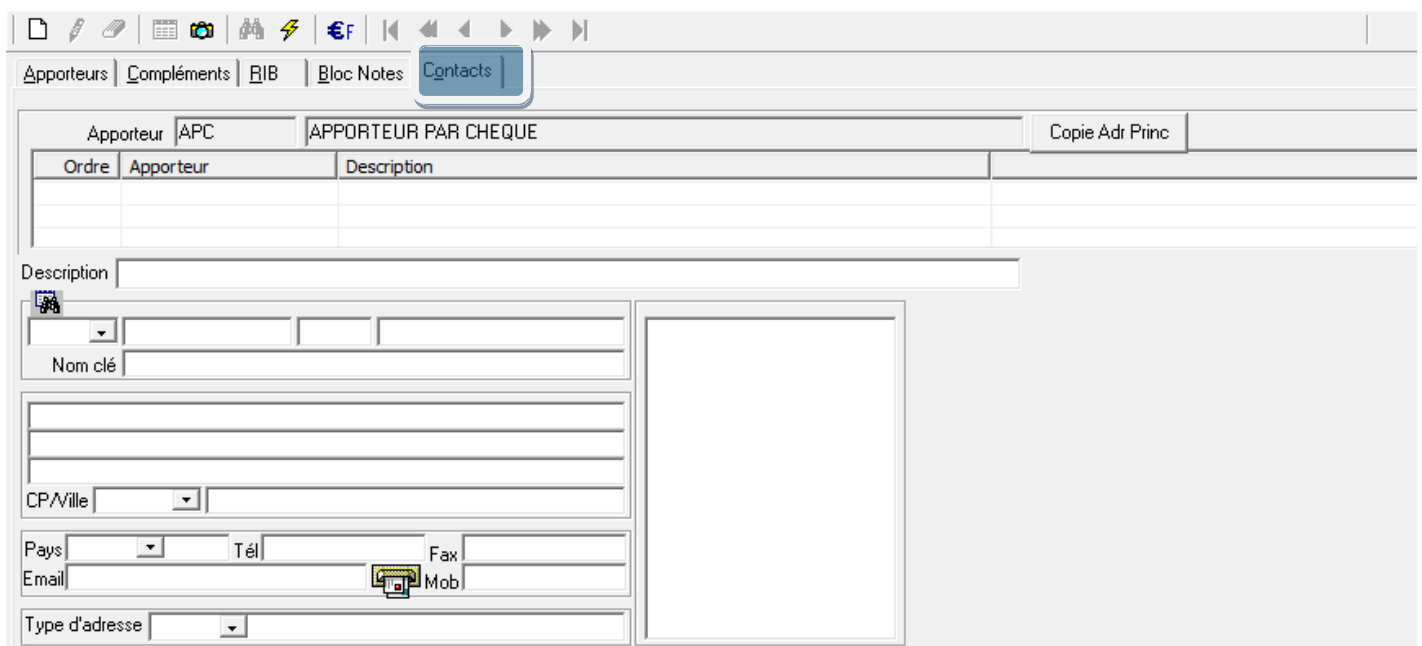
€F

Apporteurs | Compléments | RIB | Bloc Notes | Contacts

Apporteur APC APPORTEUR PAR CHEQUE Copie Adr Princ

| Ordre | Apporteur | Description |
|---|---|---|
| | | |
| | | |
| | | |

Description

Nom clé

CP/Ville

Pays Tél Fax
Email Mob

Type d'adresse